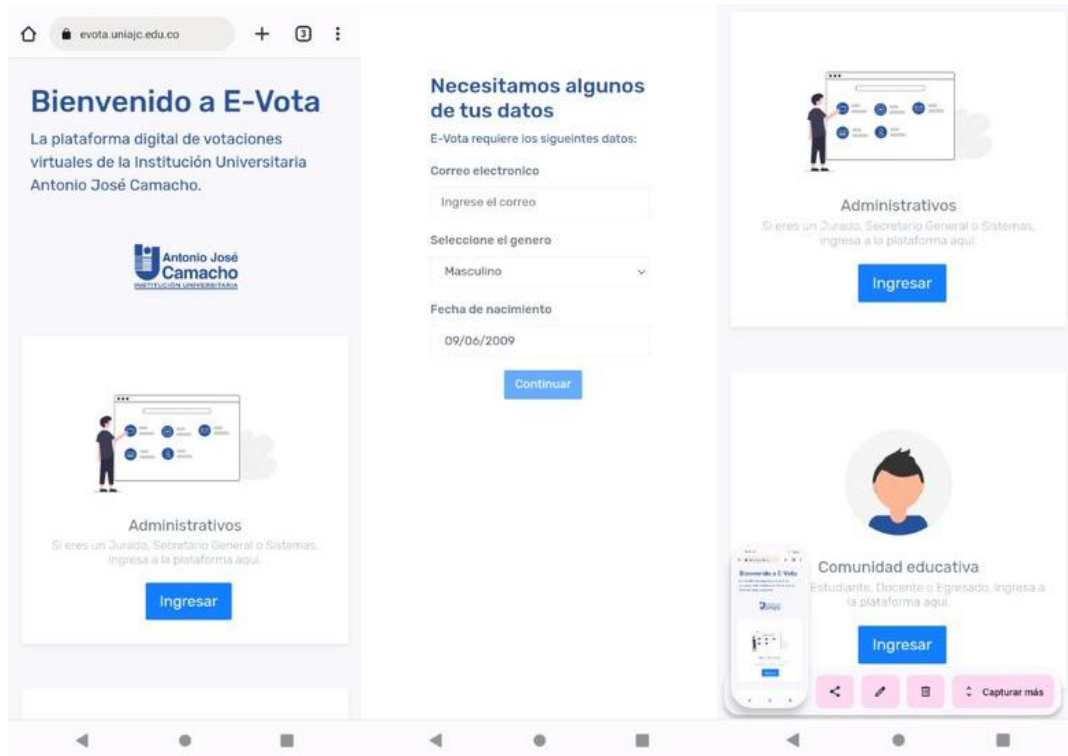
evota.uniajc.edu.co

3

Bienvenido a E-Vota

La plataforma digital de votaciones virtuales de la Institución Universitaria Antonio José Camacho.

Antonio José Camacho
INSTITUCIÓN UNIVERSITARIA

Administrativos

Si eres un Jurado, Secretario General o Sistemas, ingresa a la plataforma aquí.

Ingresar

Necesitamos algunos de tus datos

E-Vota requiere los siguientes datos:

Correo electronico

Ingrese el correo

Seleccione el genero

Masculino

Fecha de nacimiento

09/06/2009

Continuar

Administrativos

Si eres un Jurado, Secretario General o Sistemas, ingresa a la plataforma aquí.

Ingresar

Comunidad educativa

Estudiante, Docente o Egresado, ingresa a la plataforma aquí.

Ingresar

Capturar más